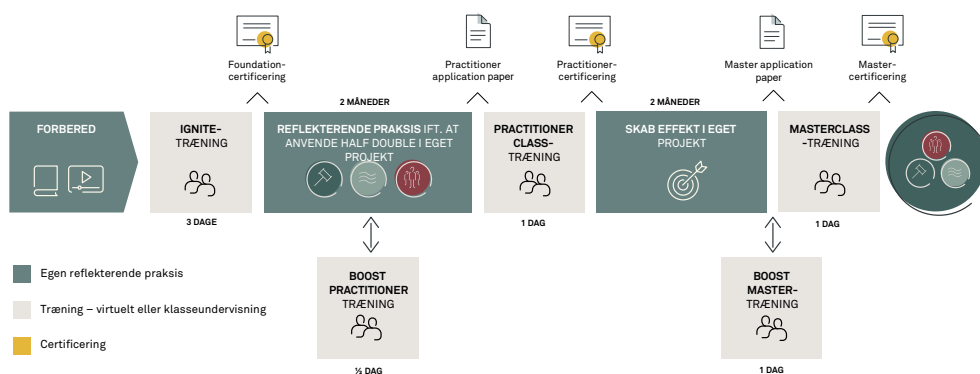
Foundation-certificering

Practitioner application paper

Practitioner-certificering

Master application paper

Master-certificering

2 MÅNEDER

2 MÅNEDER

FORBERED

IGNITE-TRÆNING

3 DAGE

REFLEKTERENDE PRAKSIS IFT. AT ANVENDE HALF DOUBLE I EGET PROJEKT

PRACTITIONER CLASS-TRÆNING

1 DAG

SKAB EFFEKT I EGET PROJEKT

MASTERCLASS-TRÆNING

1 DAG

BOOST PRACTITIONER TRÆNING

½ DAG

BOOST MASTER-TRÆNING

1 DAG

Egen reflekterende praksis

Træning – virtuelt eller klasseundervisning

Certificering